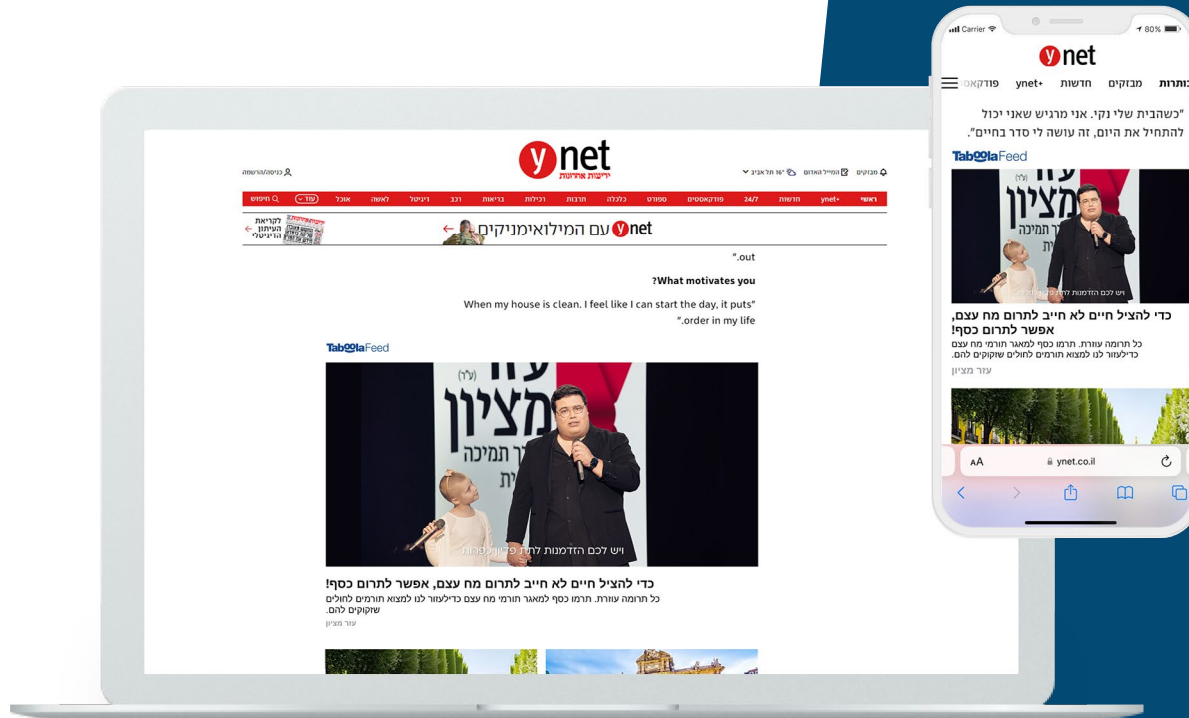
ynet
ידיעות אחרונות
כניסה/הרשמה
מבזקים המייל האדום 16° תל אביב
ראשי ynet+ חדשות 24/7 פודקאסטים ספורט כלכלה תרבות רכילות בריאות רכב דיגיטל לאשה אוכל עוד חיפוש
ynet עם המילואימניקים
לקריאת העיתון הדיגיטלי
".out
?What motivates you
When my house is clean. I feel like I can start the day, it puts"
".order in my life
TaboolaFeed
עזר מציון
(ע"ר)
ויש לכם הזדמנות להיות חלק
כדי להציל חיים לא חייב לתרום מח עצם, אפשר לתרום כסף!
כל תרומה עוזרת. תרמו כסף למאגר תורמי מח עצם כדילעזור לנו למצוא תורמים לחולים שזקוקים להם.
עזר מציון

Carrier 80%
ynet
כותרות מבזקים חדשות ynet+ פודקאס
"כשהבית שלי נקי. אני מרגיש שאני יכול להתחיל את היום, זה עושה לי סדר בחיים".
TaboolaFeed
כדי להציל חיים לא חייב לתרום מח עצם, אפשר לתרום כסף!
כל תרומה עוזרת. תרמו כסף למאגר תורמי מח עצם כדילעזור לנו למצוא תורמים לחולים שזקוקים להם.
עזר מציון
AA ynet.co.il